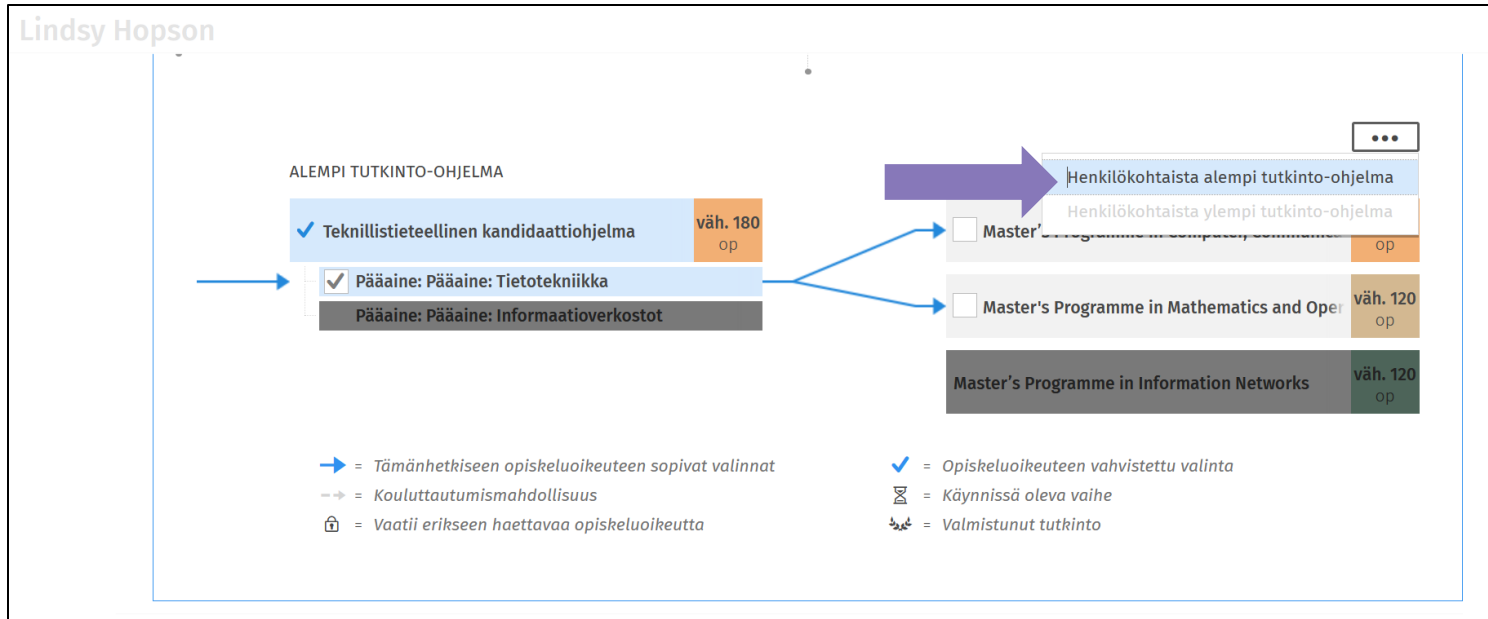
Lindsy Hopson

•••

ALEMPI TUTKINTO-OHJELMA

Henkilökohtaista alempi tutkinto-ohjelma
Henkilökohtaista ylempi tutkinto-ohjelma

Teknillistieteellinen kandidaattiohjelma väh. 180 op

Pääaine: Pääaine: Tietotekniikka

Pääaine: Pääaine: Informaatioverkostot

Master's Programme in Computer, Communica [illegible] op

Master's Programme in Mathematics and Oper väh. 120 op

Master's Programme in Information Networks väh. 120 op

= Tämänhetkiseen opiskeluoikeuteen sopivat valinnat
= Kouluttautumismahdollisuus
= Vaatii erikseen haettavaa opiskeluoikeutta
= Opiskeluoikeuteen vahvistettu valinta
= Käynnissä oleva vaihe
= Valmistunut tutkinto